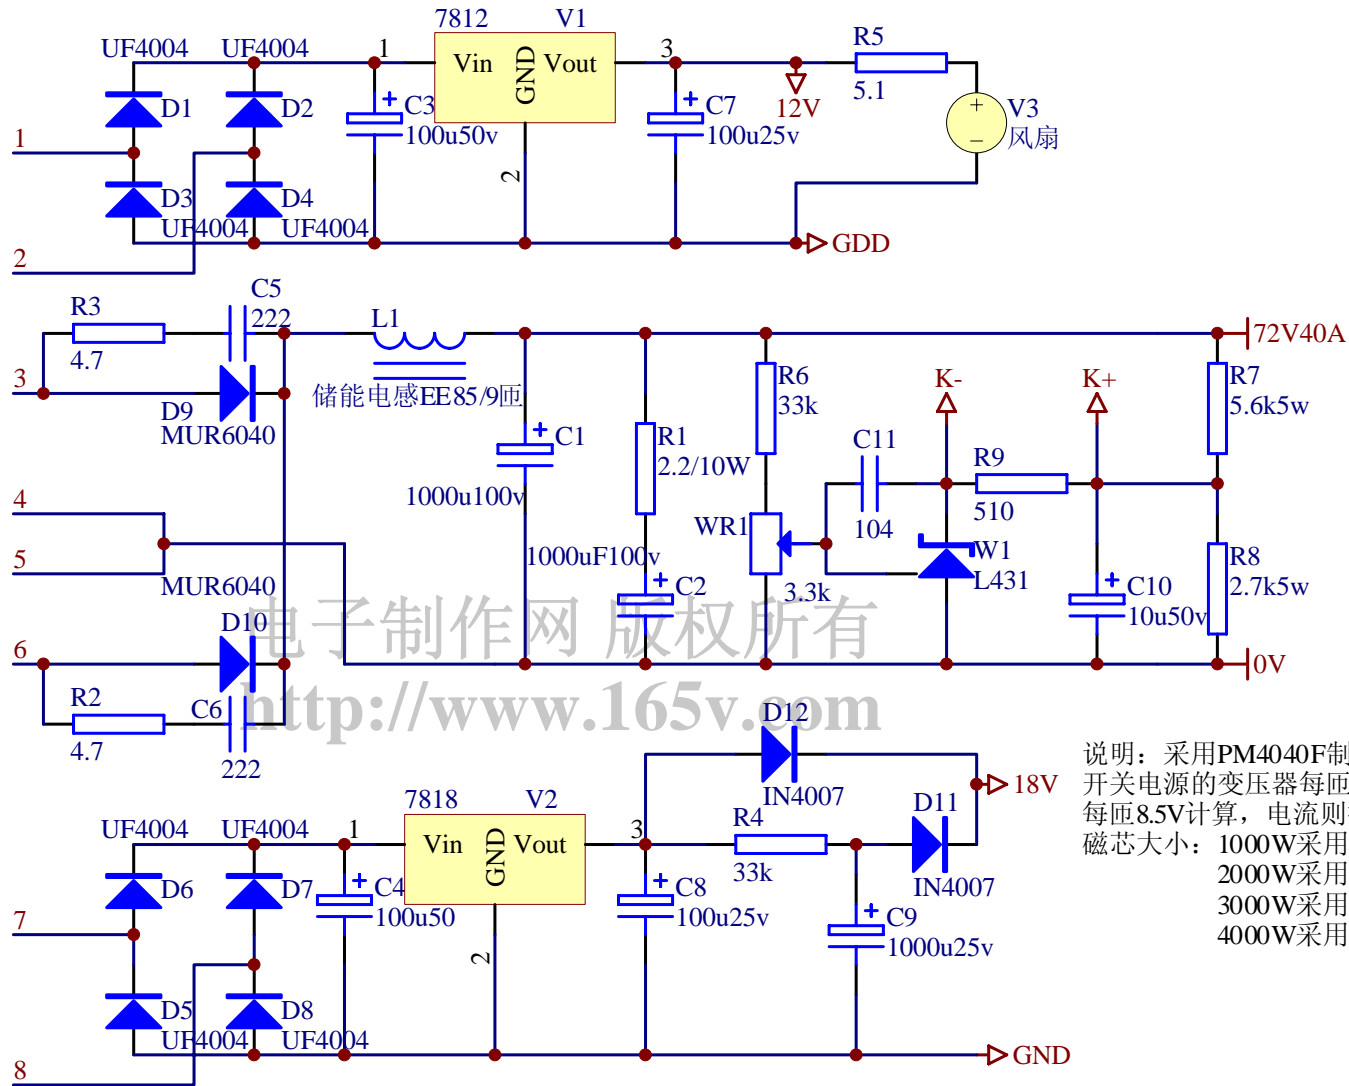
UF4004 UF4004 1 7812 V1 Vin GND Vout 3 R5 5.1
D1 D2 C3 100u50v C7 100u25v 12V V3 风扇
1
D3 D4 2
UF4004 UF4004
2 GDD

R3 C5 222 L1 72V40A
4.7
3 D9 储能电感EE85/9匝 C1 R6 33k K- K+ R7 5.6k5w
MUR6040 R1 2.2/10W C11 R9
1000u100v WR1 104 510
4
5 1000uF100v W1 R8 2.7k5w
MUR6040 C2 3.3k L431 C10 10u50v
D10
6 0V
R2 C6
4.7 222 D12
电子制作网 版权所有
http://www.165v.com
IN4007 18V
7818 V2 R4 D11
UF4004 UF4004 1 3
Vin GND Vout 33k
D6 D7 C4 100u50 C8 100u25v IN4007
7 C9 1000u25v
2
D5 D8
UF4004 UF4004
8 GND

说明：采用PM4040F制
开关电源的变压器每匝
每匝8.5V计算，电流则
磁芯大小：1000W采用
2000W采用
3000W采用
4000W采用